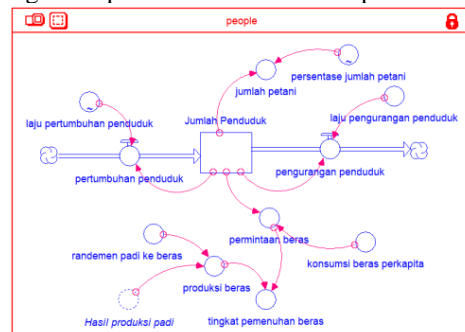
people

persentase jumlah petani

jumlah petani

laju pengurangan penduduk

laju pertumbuhan penduduk

Jumlah Penduduk

pertumbuhan penduduk

pengurangan penduduk

permintaan beras

randemen padi ke beras

konsumsi beras perkapita

produksi beras

Hasil produksi padi

tingkat pemenuhan beras